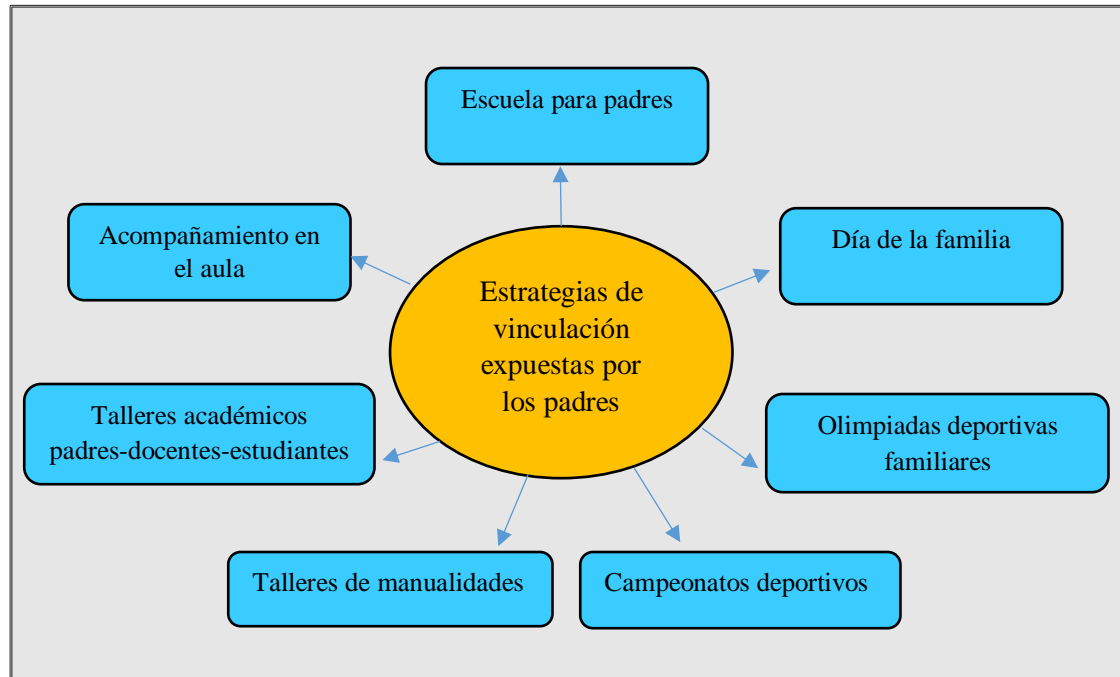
Escuela para padres

Acompañamiento en el aula

Día de la familia

Estrategias de vinculación expuestas por los padres

Talleres académicos padres-docentes-estudiantes

Olimpiadas deportivas familiares

Talleres de manualidades

Campeonatos deportivos